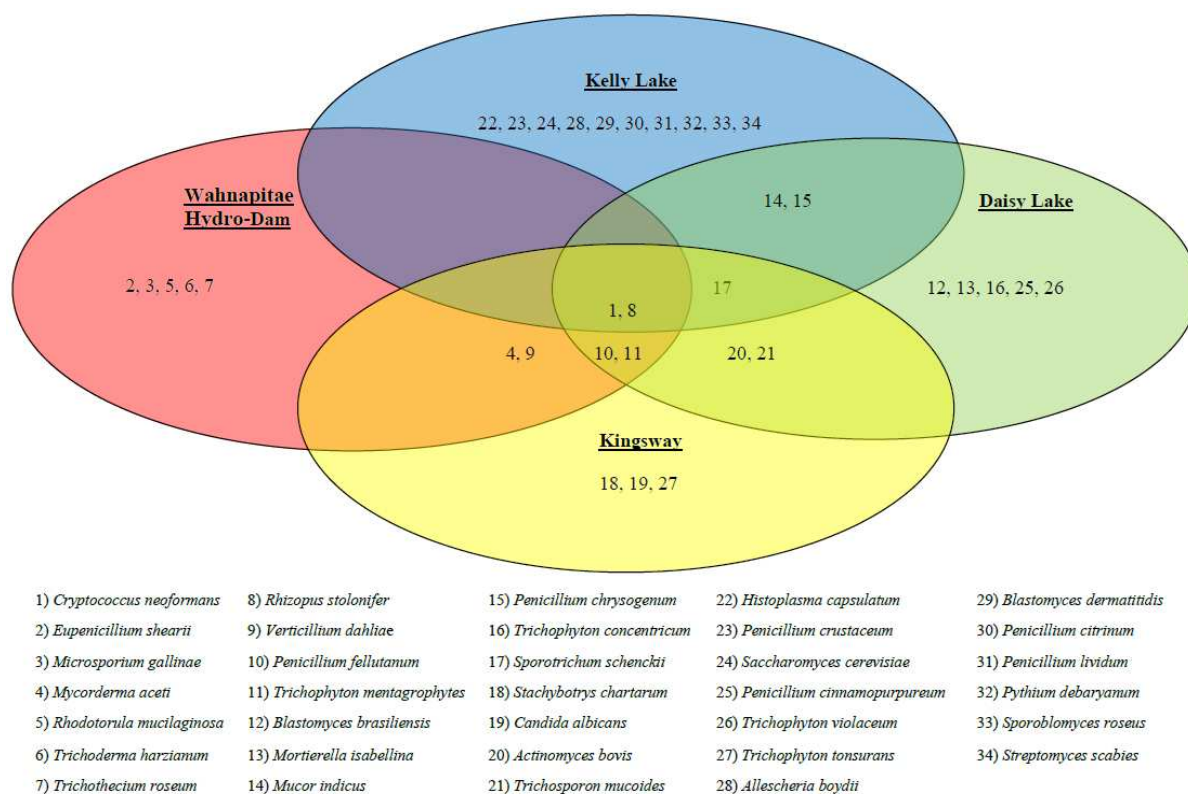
Kelly Lake

22, 23, 24, 28, 29, 30, 31, 32, 33, 34

Wahnapitae Hydro-Dam

14, 15

Daisy Lake

2, 3, 5, 6, 7

17

12, 13, 16, 25, 26

1, 8

4, 9

10, 11

20, 21

Kingsway

18, 19, 27

1) Cryptococcus neoformans
2) Eupenicillium shearii
3) Microsporium gallinae
4) Mycorderma aceti
5) Rhodotorula mucilaginosa
6) Trichoderma harzianum
7) Trichothecium roseum

8) Rhizopus stolonifer
9) Verticillium dahliae
10) Penicillium fellutanum
11) Trichophyton mentagrophytes
12) Blastomyces brasiliensis
13) Mortierella isabellina
14) Mucor indicus

15) Penicillium chrysogenum
16) Trichophyton concentricum
17) Sporotrichum schenckii
18) Stachybotrys chartarum
19) Candida albicans
20) Actinomyces bovis
21) Trichosporon mucoides

22) Histoplasma capsulatum
23) Penicillium crustaceum
24) Saccharomyces cerevisiae
25) Penicillium cinnamopurpureum
26) Trichophyton violaceum
27) Trichophyton tonsurans
28) Allescheria boydii

29) Blastomyces dermatitidis
30) Penicillium citrinum
31) Penicillium lividum
32) Pythium debaryanum
33) Sporoblomyces roseus
34) Streptomyces scabies